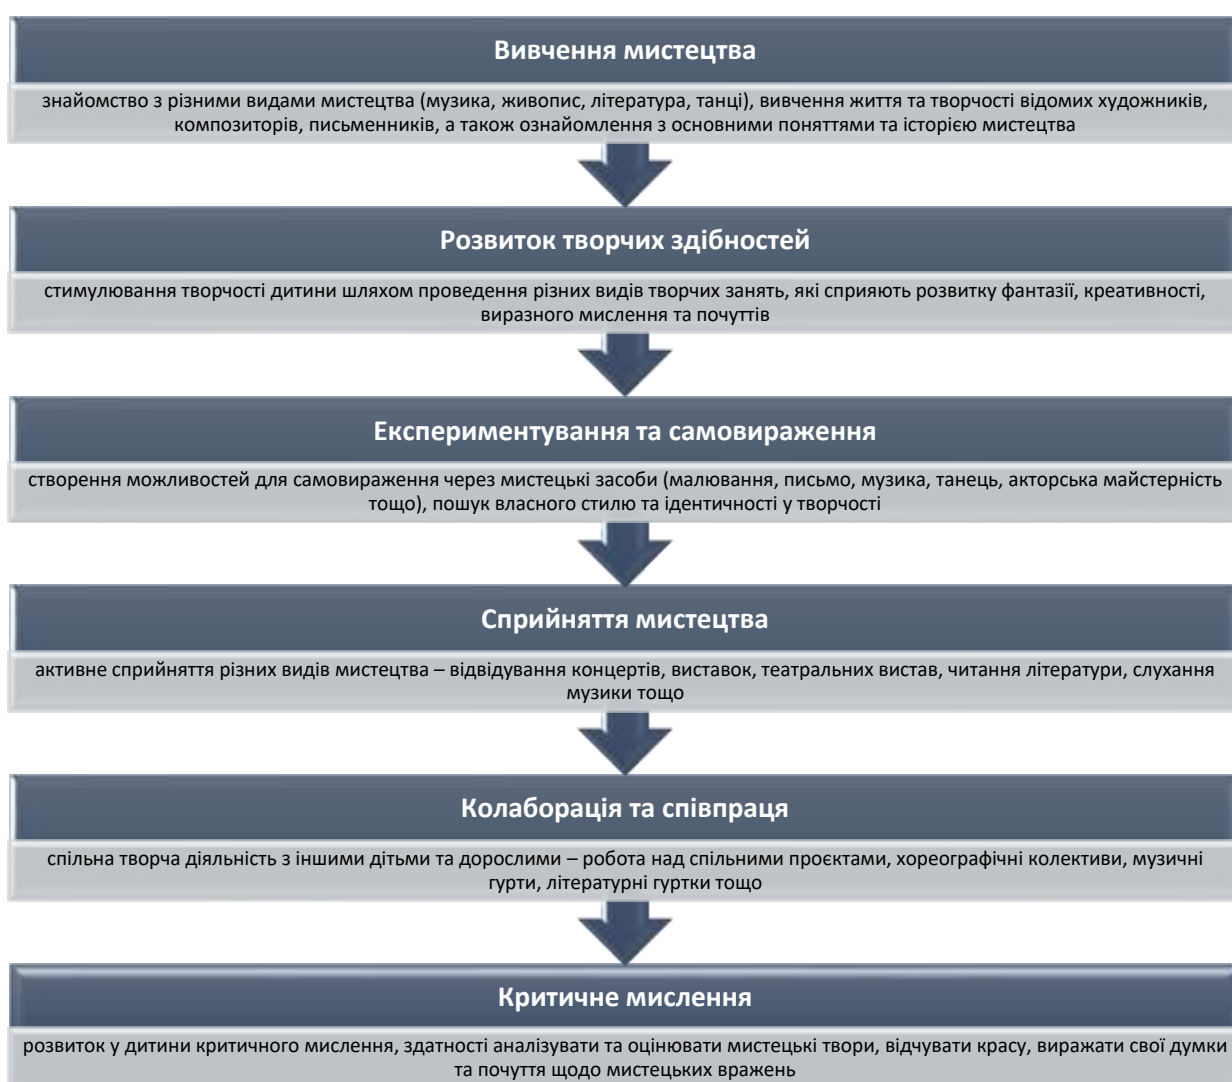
Вивчення мистецтва

знайомство з різними видами мистецтва (музика, живопис, література, танці), вивчення життя та творчості відомих художників, композиторів, письменників, а також ознайомлення з основними поняттями та історією мистецтва

Розвиток творчих здібностей

стимулювання творчості дитини шляхом проведення різних видів творчих занять, які сприяють розвитку фантазії, креативності, виразного мислення та почуттів

Експериментування та самовираження

створення можливостей для самовираження через мистецькі засоби (малювання, письмо, музика, танець, акторська майстерність тощо), пошук власного стилю та ідентичності у творчості

Сприйняття мистецтва

активне сприйняття різних видів мистецтва – відвідування концертів, виставок, театральних вистав, читання літератури, слухання музики тощо

Колаборація та співпраця

спільна творча діяльність з іншими дітьми та дорослими – робота над спільними проєктами, хореографічні колективи, музичні гурти, літературні гуртки тощо

Критичне мислення

розвиток у дитини критичного мислення, здатності аналізувати та оцінювати мистецькі твори, відчувати красу, виражати свої думки та почуття щодо мистецьких вражень